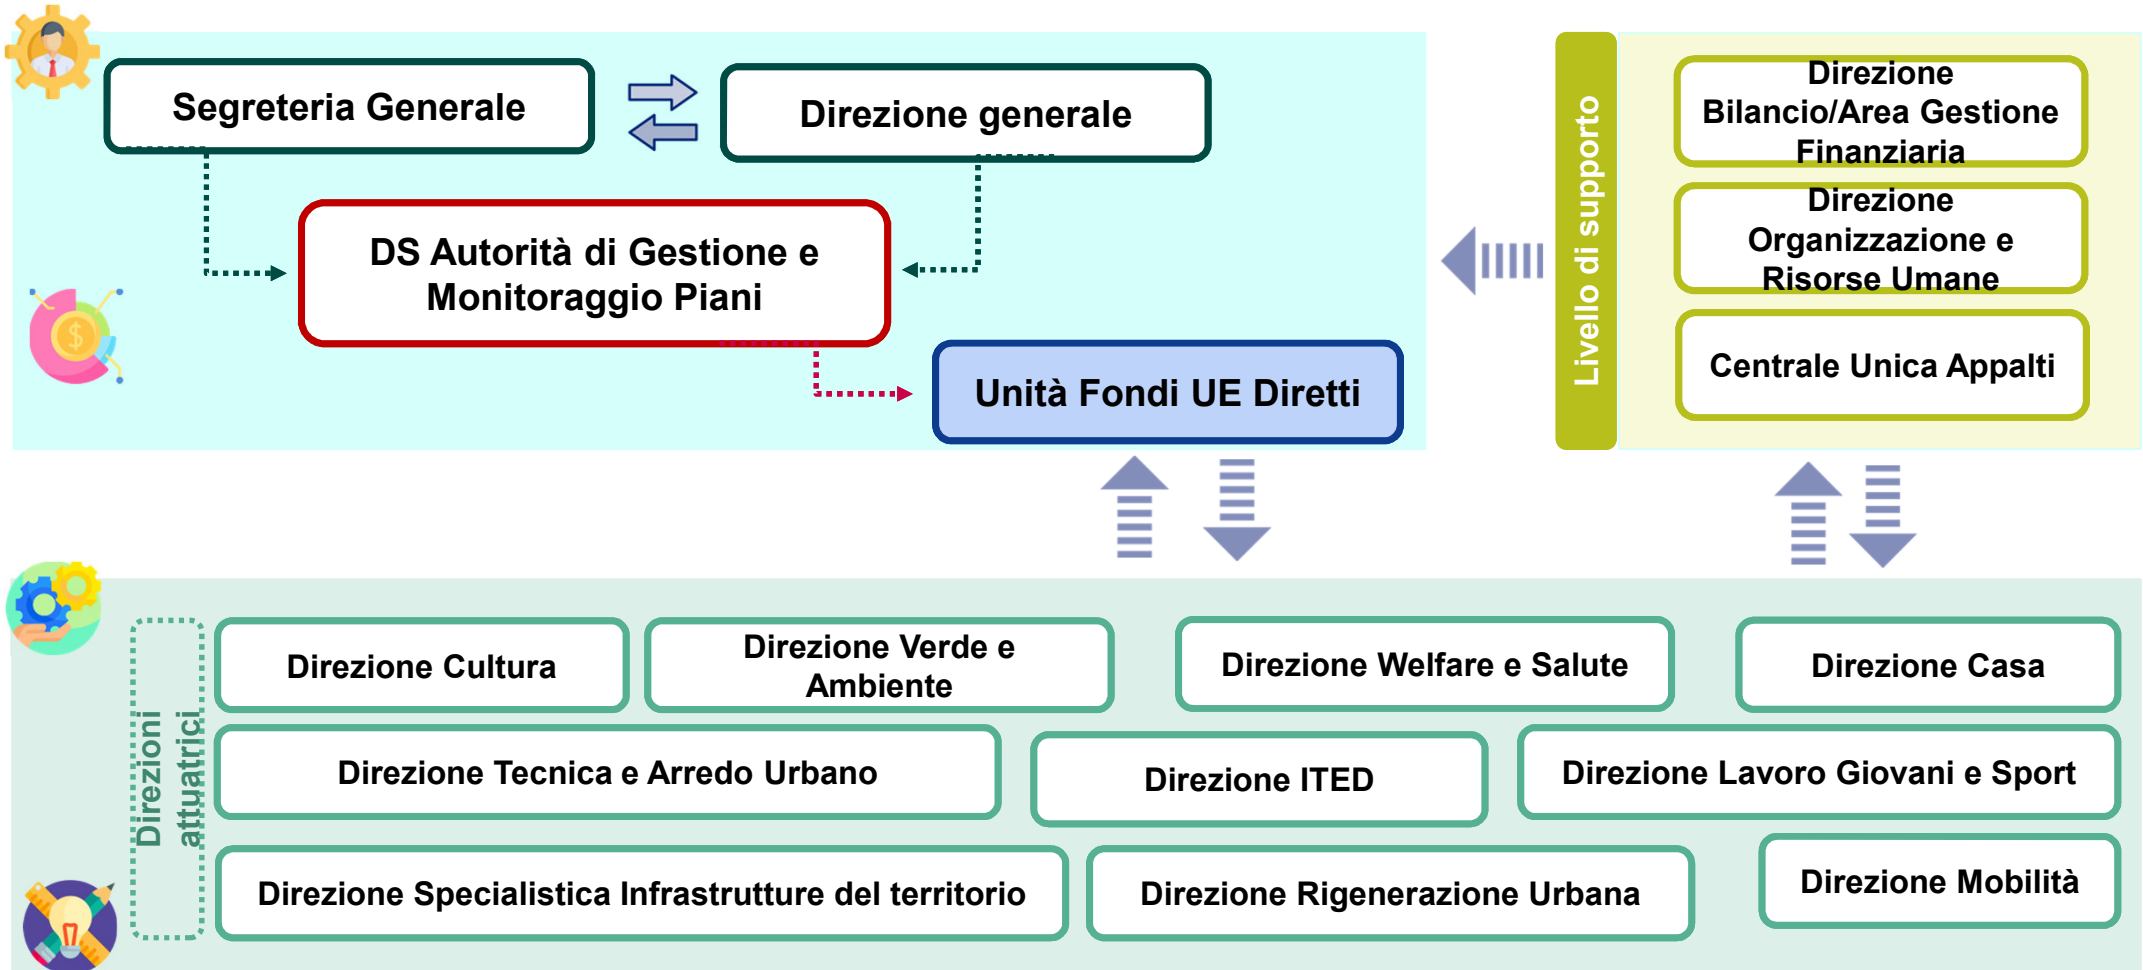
Segreteria Generale

Direzione generale

DS Autorità di Gestione e Monitoraggio Piani

Unità Fondi UE Diretti

Livello di supporto

Direzione Bilancio/Area Gestione Finanziaria

Direzione Organizzazione e Risorse Umane

Centrale Unica Appalti

Direzioni attuatrici

Direzione Cultura

Direzione Verde e Ambiente

Direzione Welfare e Salute

Direzione Casa

Direzione Tecnica e Arredo Urbano

Direzione ITED

Direzione Lavoro Giovani e Sport

Direzione Specialistica Infrastrutture del territorio

Direzione Rigenerazione Urbana

Direzione Mobilità